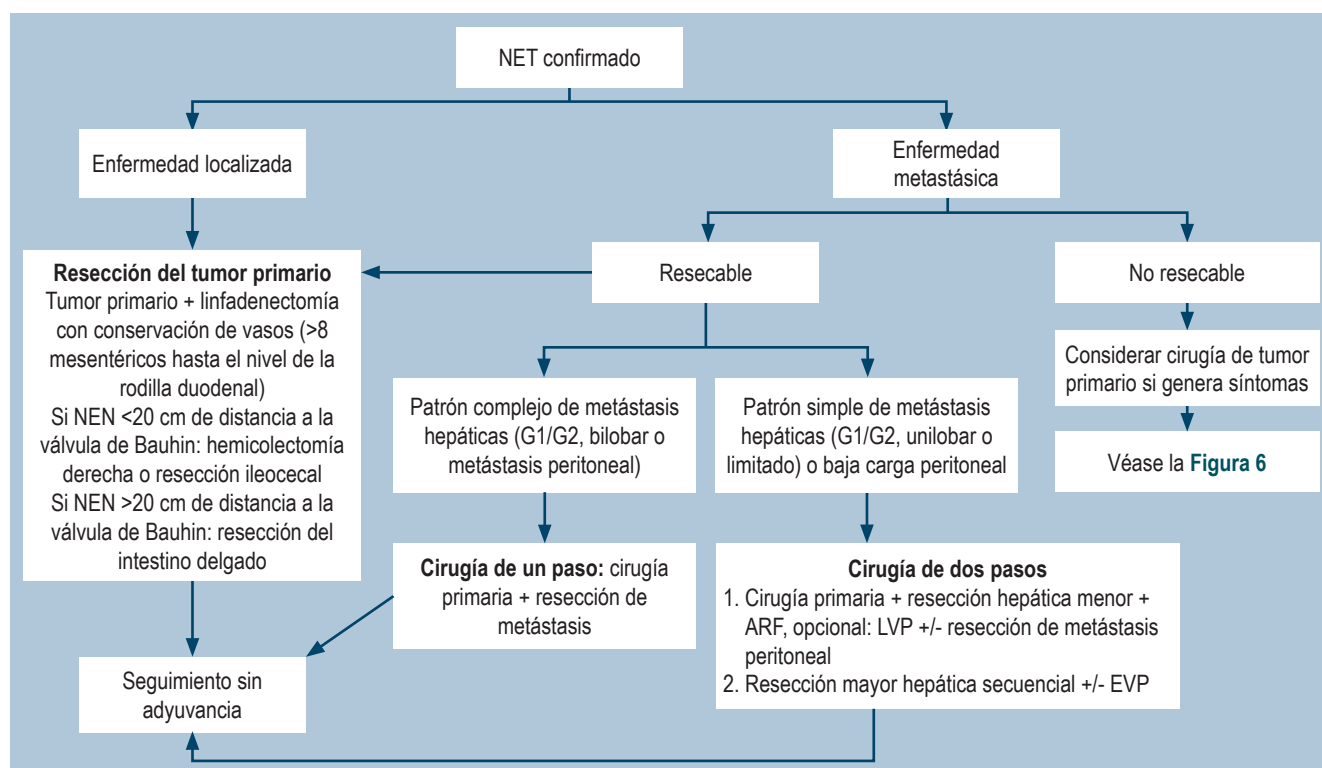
NET confirmado

Enfermedad localizada

Enfermedad metastásica

Resección del tumor primario
Tumor primario + linfadenectomía con conservación de vasos (>8 mesentéricos hasta el nivel de la rodilla duodenal)
Si NEN <20 cm de distancia a la válvula de Bauhin: hemicolectomía derecha o resección ileocecal
Si NEN >20 cm de distancia a la válvula de Bauhin: resección del intestino delgado

Resecable

No resecable

Considerar cirugía de tumor primario si genera síntomas

Véase la Figura 6

Patrón complejo de metástasis hepáticas (G1/G2, bilobar o metástasis peritoneal)

Patrón simple de metástasis hepáticas (G1/G2, unilobar o limitado) o baja carga peritoneal

Cirugía de un paso: cirugía primaria + resección de metástasis

Cirugía de dos pasos
1. Cirugía primaria + resección hepática menor + ARF, opcional: LVP +/- resección de metástasis peritoneal
2. Resección mayor hepática secuencial +/- EVP

Seguimiento sin adyuvancia